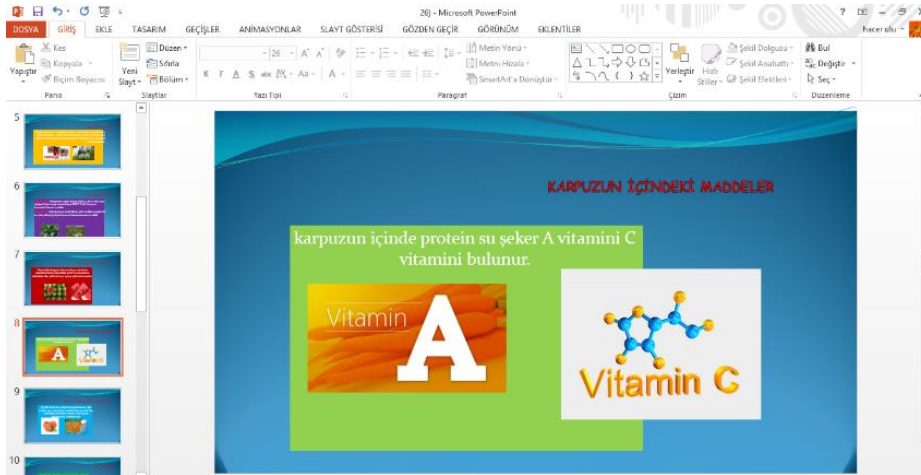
26) - Microsoft PowerPoint

DOSYA GİRİŞ EKLE TASARIM GEÇİŞLER ANİMASYONLAR SLAYT GÖSTERİSİ GÖZDEN GEÇİR GÖRÜNÜM EKLENTİLER

hacer ulu

Kes
Kopyala
Biçim Boyacısı
Yapıştır
Pano

Yeni Slayt
Düzen
Sıfırla
Bölüm
Slaytlar

26
K T A S abc AV Aa A
Yazı Tipi

Metin Yönü
Metni Hizala
SmartArt'a Dönüştür
Paragraf

Yerleştir
Hızlı Stiller
Şekil Dolgusu
Şekil Anahattı
Şekil Efektleri
Çizim

Bul
Değiştir
Seç
Düzenleme

5
6
7
8
9
10

KARPUZUN İÇİNDEKİ MADDELER

karpuzun içinde protein su şeker A vitamini C vitamini bulunur.

Vitamin A

Vitamin C